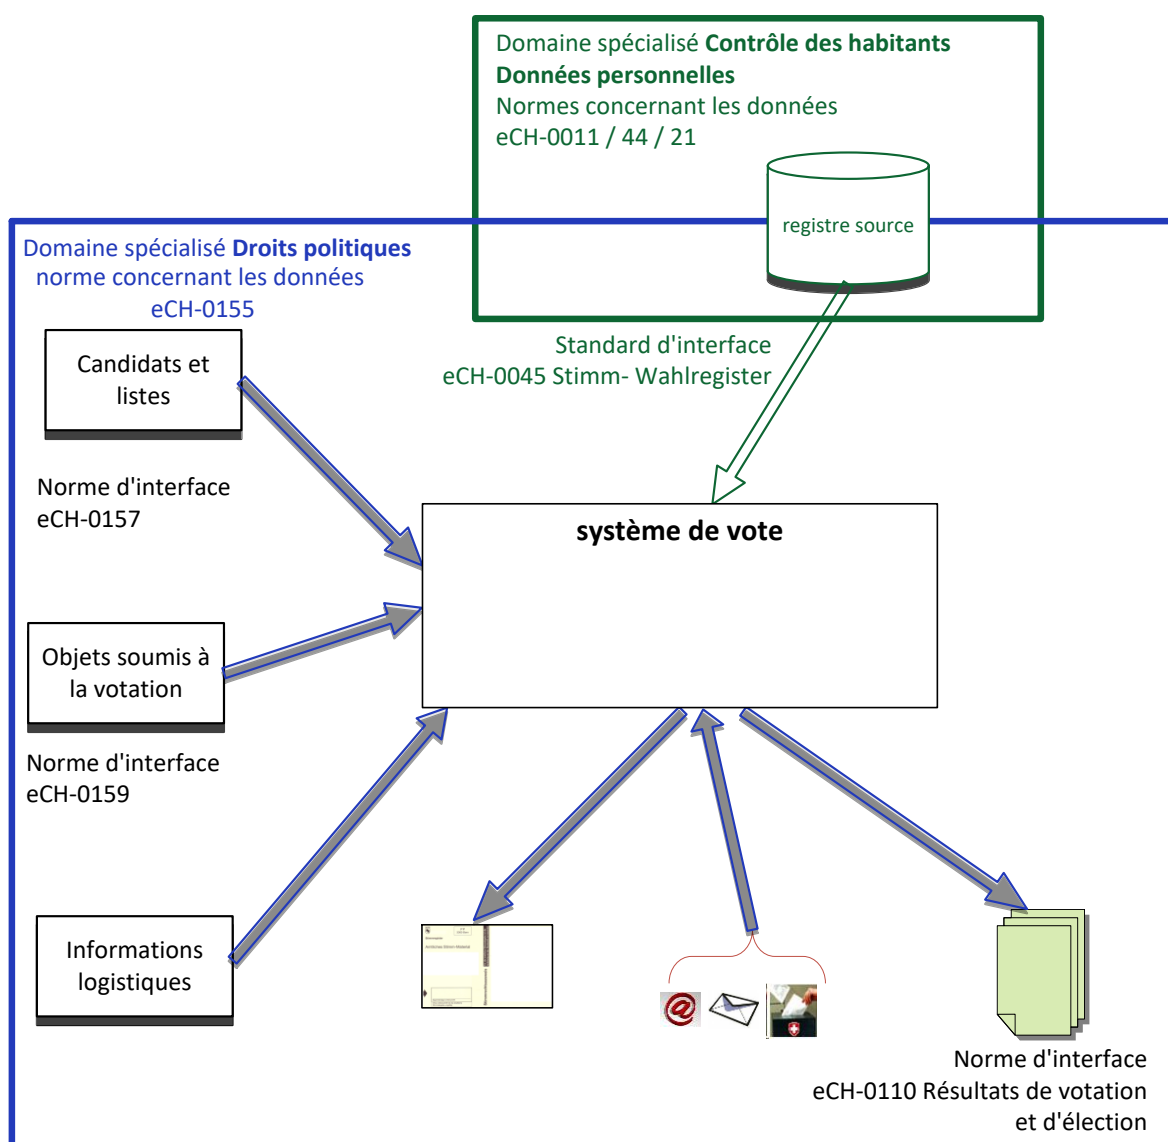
Domaine spécialisé **Contrôle des habitants**
**Données personnelles**
Normes concernant les données
eCH-0011 / 44 / 21

registre source

Domaine spécialisé **Droits politiques**
norme concernant les données
eCH-0155

Standard d'interface
eCH-0045 Stimm- Wahlregister

Candidats et listes

Norme d'interface
eCH-0157

système de vote

Objets soumis à la votation

Norme d'interface
eCH-0159

Informations logistiques

Norme d'interface
eCH-0110 Résultats de votation et d'élection